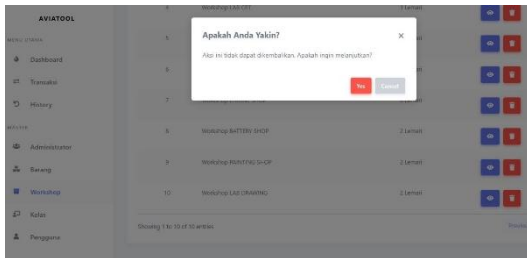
AVIATOOL

MENU UTAMA

Dashboard

Transaksi

History

MASTER

Administrator

Barang

Workshop

Kelas

Pengguna

5 Workshop LAB CITT 1 Lemari

6 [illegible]

7 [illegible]

8 Workshop BATTERY SHOP 2 Lemari

9 Workshop PAINTING SHOP 2 Lemari

10 Workshop LAB DRAWING 2 Lemari

Showing 1 to 10 of 10 entries

Previous

Apakah Anda Yakin?

×

Aksi ini tidak dapat dikembalikan. Apakah ingin melanjutkan?

Yes

Cancel